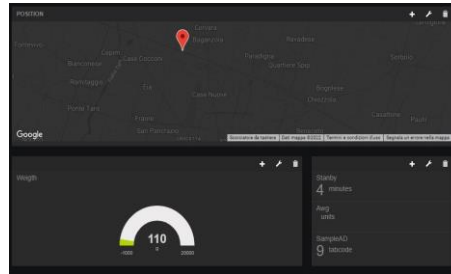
POSITION

+

Google

Scorciatoie da tastiera | Dati mappa ©2021 | Termini e condizioni d'uso | Segnala un errore nella mappa

Weigth

110

-1000

20000

Stanby

4 minutes

Awg

units

SampleAD

9 tabcode